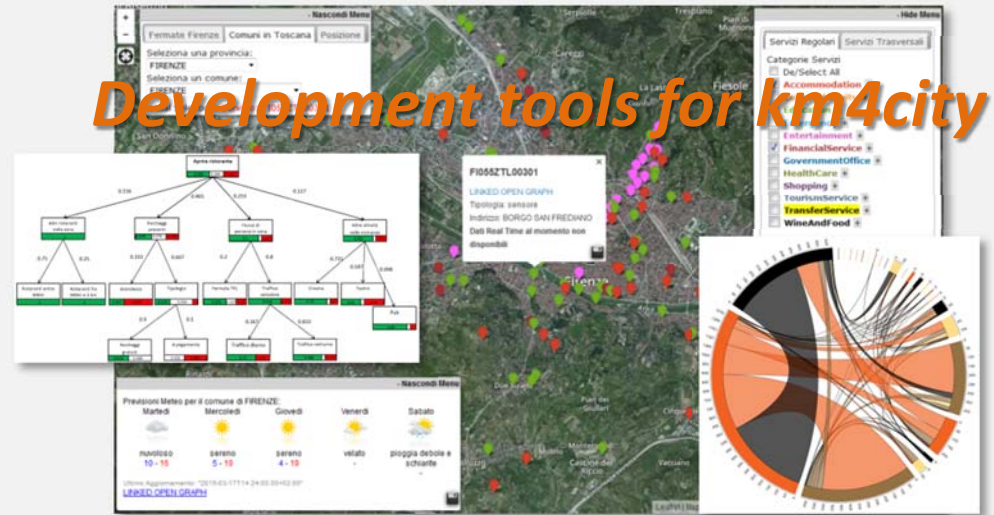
Development tools for km4city

- Nascondi Menu

Fermate Firenze | Comuni in Toscana | Posizione

Seleziona una provincia:
FIRENZE
Seleziona un comune:
FIRENZE

- Hide Menu

Servizi Regolari | Servizi Trasversali

Categorie Servizi
De/Select All
Accommodation
Entertainment
FinancialService
GovernmentOffice
HealthCare
Shopping
TourismService
TransferService
WineAndFood

FI055ZTL00301
LINKED OPEN GRAPH
Tipologia: sensore
Indirizzo: BORGO SAN FREDIANO
Dati Real Time al momento non disponibili

Apertura ristorante
0.338
0.465
0.253
0.337
0.75
0.25
0.333
0.667
0.2
0.8
0.724
0.087
0.098
0.5
0.5
0.467
0.533

- Nascondi Menu

Previsioni Meteo per il comune di FIRENZE:

| Martedi | Mercoledi | Giovedi | Venerdi | Sabato |
|---|---|---|---|---|
| nuvoloso | sereno | sereno | velato | pioggia debole e schiarite |
| 10 - 15 | 5 - 10 | 4 - 10 | - | - |

Ultimo Aggiornamento: "2015-03-17T14:24:00+02:00"
LINKED OPEN GRAPH

Firenze
Fiesole
Leaflet